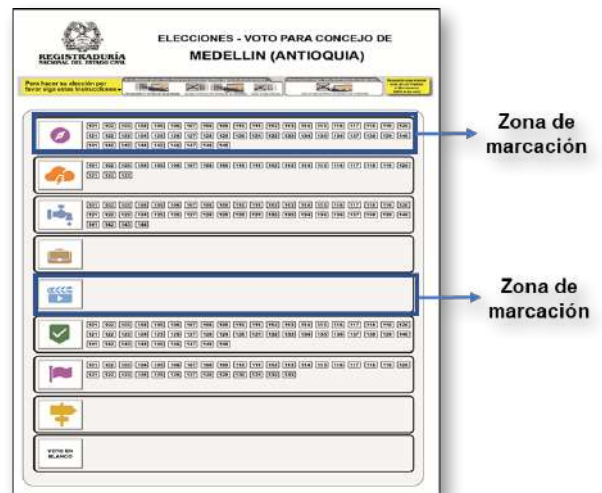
REGISTRADURÍA NACIONAL DEL ESTADO CIVIL

ELECCIONES - VOTO PARA CONCEJO DE
MEDELLIN (ANTIOQUIA)

Para hacer su elección por favor siga estas instrucciones

Zona de marcación

Zona de marcación

VOTO EN BLANCO